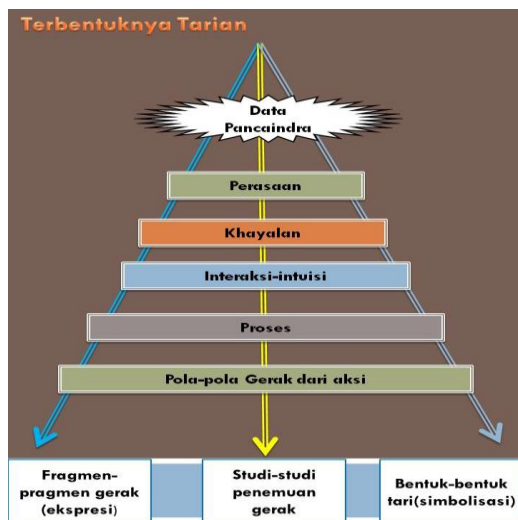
Terbentuknya Tarian

Data Pancaindra

Perasaan

Khayalan

Interaksi-intuisi

Proses

Pola-pola Gerak dari aksi

Fragmen-pragmen gerak (ekspresi)

Studi-studi penemuan gerak

Bentuk-bentuk tari(simbolisasi)